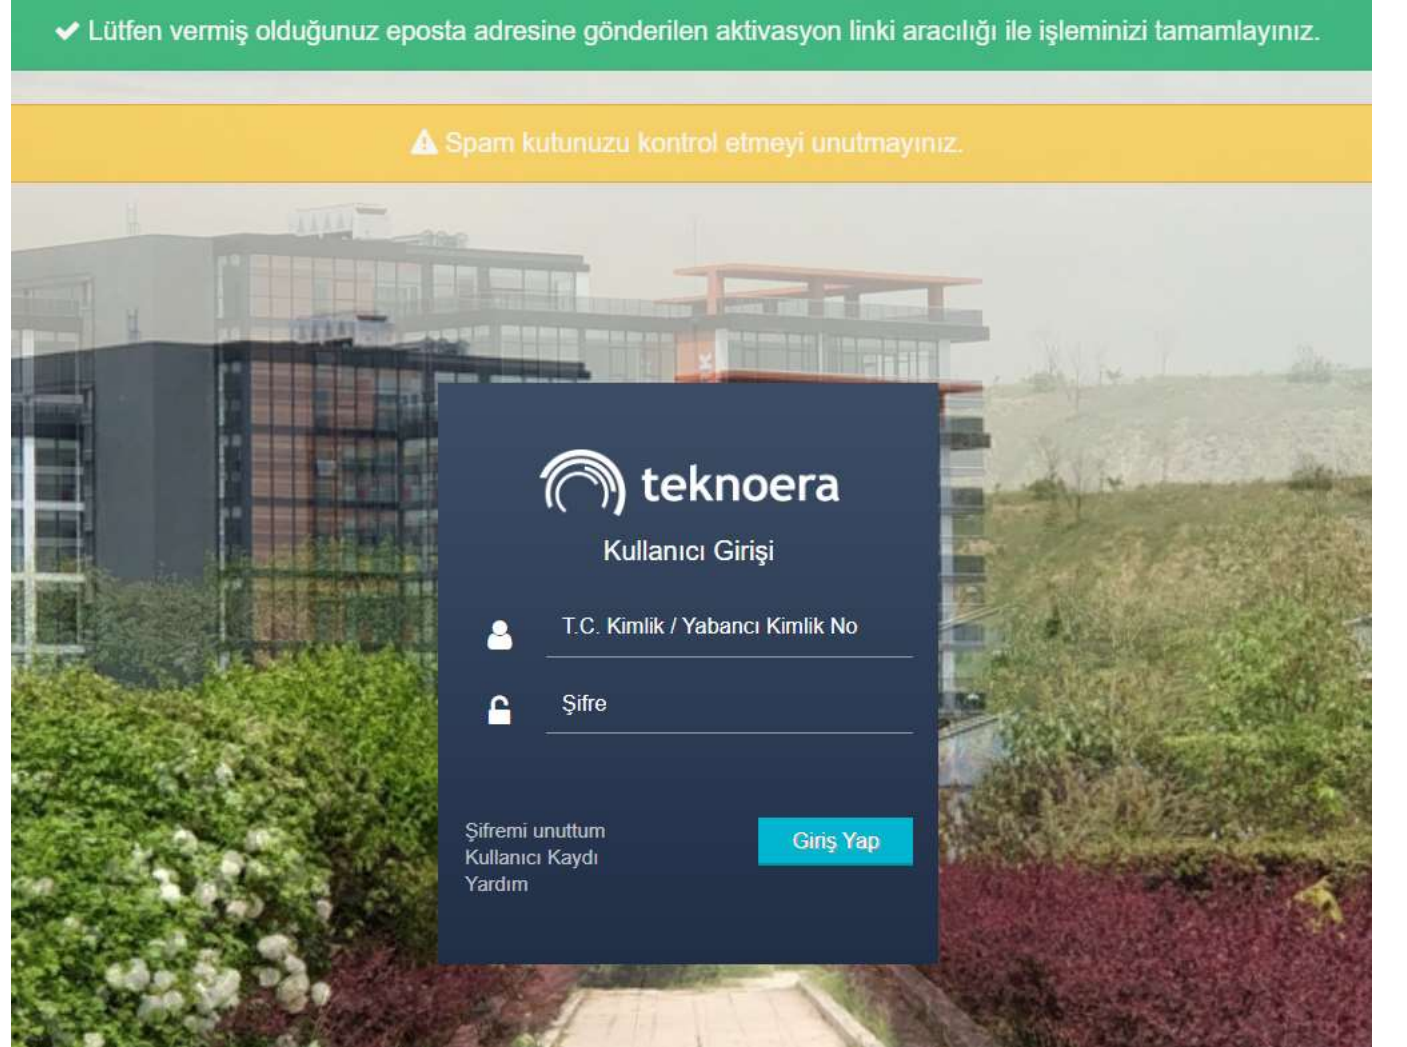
✔ Lütfen vermiş olduğunuz eposta adresine gönderilen aktivasyon linki aracılığı ile işleminizi tamamlayınız.

⚠ Spam kutunuzu kontrol etmeyi unutmayınız.

teknoera

Kullanıcı Girişi

T.C. Kimlik / Yabancı Kimlik No

Şifre

Şifremi unuttum
Kullanıcı Kaydı
Yardım

Giriş Yap